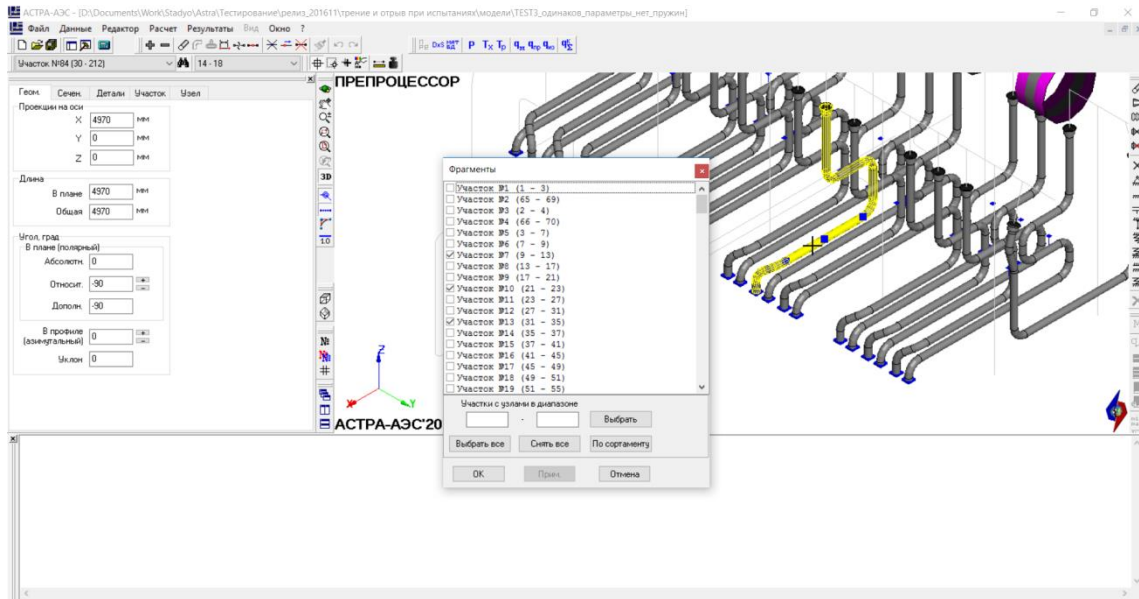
АСТРА-АЭС - [D:\Documents\Work\Stadyo\Astra\Тестирование\релиз_201611\трение и отрыв при испытаниях\модели\TEST3_одинаков_параметры_нет_пружин]

Файл Данные Редактор Расчет Результаты Вид Окно ?

Участок №84 (30 - 212)

14 - 18

Геом. Сечен. Детали Участок Узел

Проекции на оси

X 4970 мм

Y 0 мм

Z 0 мм

Длина

В плане 4970 мм

Общая 4970 мм

Угол, град

В плане (полярный)

Абсолютн. 0

Относит. -90

Дополн. -90

В профиле (азимутальный) 0

Уклон 0

ПРЕПРОЦЕССОР

3D

10

АСТРА-АЭС'20

Фрагменты

Участок №1 (1 - 3)
Участок №2 (65 - 69)
Участок №3 (2 - 4)
Участок №4 (66 - 70)
Участок №5 (3 - 7)
Участок №6 (7 - 9)
Участок №7 (9 - 13)
Участок №8 (13 - 17)
Участок №9 (17 - 21)
Участок №10 (21 - 23)
Участок №11 (23 - 27)
Участок №12 (27 - 31)
Участок №13 (31 - 35)
Участок №14 (35 - 37)
Участок №15 (37 - 41)
Участок №16 (41 - 45)
Участок №17 (45 - 49)
Участок №18 (49 - 51)
Участок №19 (51 - 55)

Участки с узлами в диапазоне

Выбрать

Выбрать все Снять все По сортаменту

OK Прим. Отмена